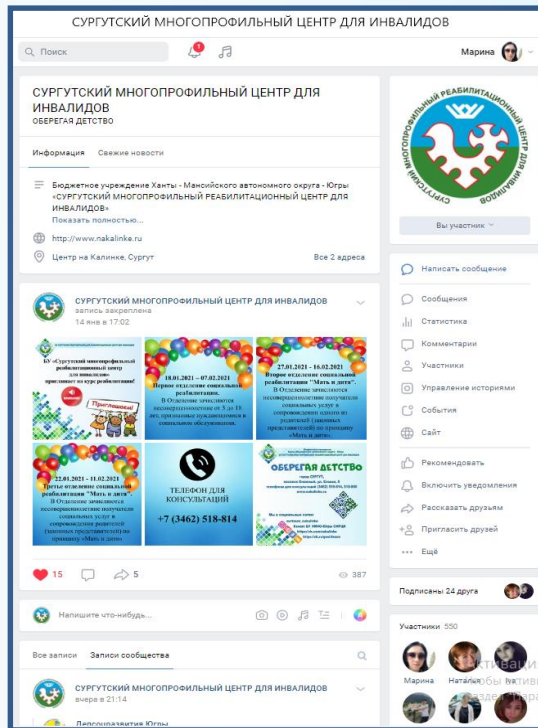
СУРГУТСКИЙ МНОГОПРОФИЛЬНЫЙ ЦЕНТР ДЛЯ ИНВАЛИДОВ

Поиск

Марина

СУРГУТСКИЙ МНОГОПРОФИЛЬНЫЙ ЦЕНТР ДЛЯ ИНВАЛИДОВ
ОБЕРЕГАЯ ДЕТСТВО

Информация Свежие новости

Бюджетное учреждение Ханты - Мансийского автономного округа - Югры «СУРГУТСКИЙ МНОГОПРОФИЛЬНЫЙ РЕАБИЛИТАЦИОННЫЙ ЦЕНТР ДЛЯ ИНВАЛИДОВ»
Показать полностью...

http://www.nakalinke.ru

Центр на Калинке, Сургут Все 2 адреса

СУРГУТСКИЙ МНОГОПРОФИЛЬНЫЙ ЦЕНТР ДЛЯ ИНВАЛИДОВ
запись закреплена
14 янв в 17:02

БУ «Сургутский многопрофильный реабилитационный центр для инвалидов» приглашает на курс реабилитации!

Приглашаем!

18.01.2021 – 07.02.2021
Первое отделение социальной реабилитации.
В Отделение зачисляются несовершеннолетние от 3 до 18 лет, признанные нуждающимися в социальном обслуживании.

27.01.2021 – 16.02.2021
Второе отделение социальной реабилитации «Мать и дитя».
В Отделение зачисляются несовершеннолетние получатели социальных услуг в сопровождении одного из родителей (законных представителей) по принципу «Мать и дитя».

22.01.2021 – 11.02.2021
Третье отделение социальной реабилитации «Мать и дитя».
В Отделение зачисляются несовершеннолетние получатели социальных услуг в сопровождении родителей (законных представителей) по принципу «Мать и дитя»

ТЕЛЕФОН ДЛЯ КОНСУЛЬТАЦИЙ
+7 (3462) 518-814

ОБЕРЕГАЯ ДЕТСТВО

15 5 387

Напишите что-нибудь...

Все записи Записи сообщества

СУРГУТСКИЙ МНОГОПРОФИЛЬНЫЙ ЦЕНТР ДЛЯ ИНВАЛИДОВ
вчера в 21:14

СУРГУТСКИЙ МНОГОПРОФИЛЬНЫЙ РЕАБИЛИТАЦИОННЫЙ ЦЕНТР ДЛЯ ИНВАЛИДОВ

Вы участник

Написать сообщение
Сообщения
Статистика
Комментарии
Участники
Управление историями
События
Сайт
Рекомендовать
Включить уведомления
Рассказать друзьям
Пригласить друзей
Ещё

Подписаны 24 друга

Участники 550

Марина Наталья